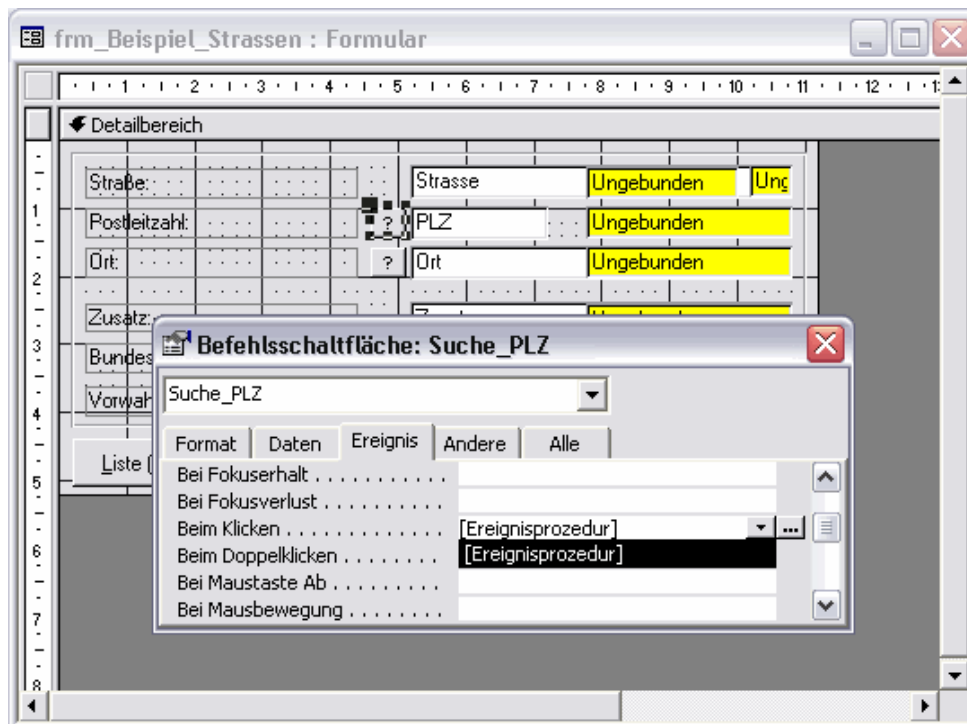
frm_Beispiel_Strassen : Formular

1 2 3 4 5 6 7 8 9 10 11 12

Detailbereich

Straße:
Strasse
Ungebunden
Ung

Postleitzahl:
?
PLZ
Ungebunden

Ort:
?
Ort
Ungebunden

Zusatz:
Bundes
Vorwah
Liste (

Befehlsschaltfläche: Suche_PLZ

Suche_PLZ

Format | Daten | Ereignis | Andere | Alle

Bei Fokuserhalt . . . . . . . . . .
Bei Fokusverlust . . . . . . . . . .
Beim Klicken . . . . . . . . . . . . [Ereignisprozedur]
Beim Doppelklicken . . . . . . . . [Ereignisprozedur]
Bei Maustaste Ab . . . . . . . . .
Bei Mausbewegung . . . . . . . .

1
2
3
4
5
6
7
8